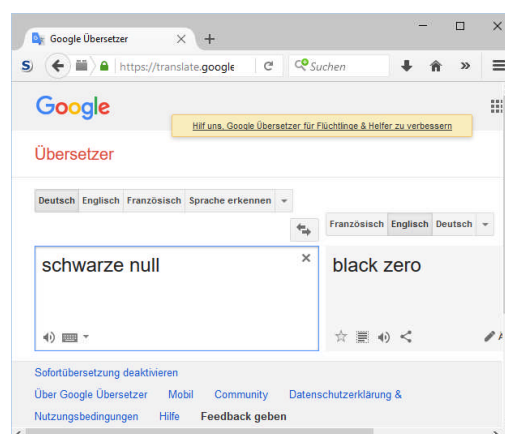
Google Übersetzer ×

https://translate.google

Suchen

Google

Hilf uns, Google Übersetzer für Flüchtlinge & Helfer zu verbessern

Übersetzer

Deutsch Englisch Französisch Sprache erkennen

Französisch Englisch Deutsch

schwarze null

×

black zero

Sofortübersetzung deaktivieren

Über Google Übersetzer Mobil Community Datenschutzerklärung & Nutzungsbedingungen Hilfe Feedback geben